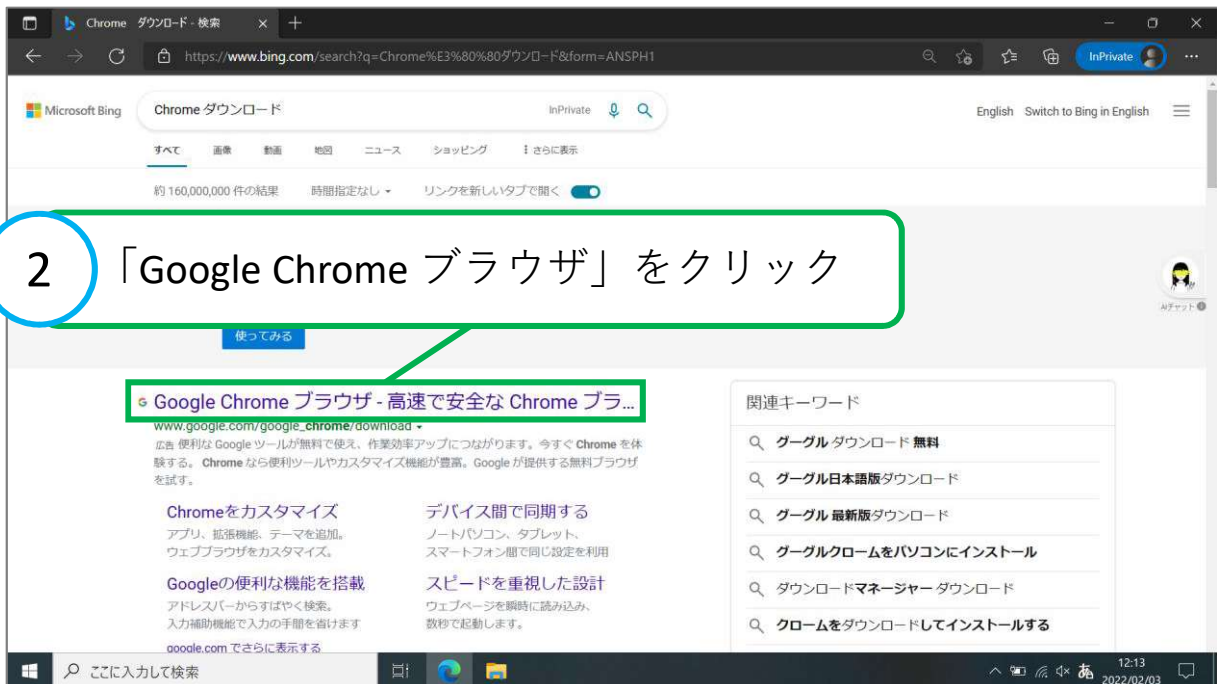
Chrome ダウンロード - 検索

https://www.bing.com/search?q=Chrome%E3%80%80ダウンロード&form=ANSPH1

InPrivate

Microsoft Bing

Chrome ダウンロード

InPrivate

English Switch to Bing in English

すべて 画像 動画 地図 ニュース ショッピング さらに表示

約 160,000,000 件の結果 時間指定なし リンクを新しいタブで開く

2 「Google Chrome ブラウザ」をクリック

AIチャット

使ってみる

Google Chrome ブラウザ - 高速で安全な Chrome ブラ...

www.google.com/google_chrome/download

広告 便利な Google ツールが無料で使え、作業効率アップにつながります。今すぐ Chrome を体験する。Chrome なら便利ツールやカスタマイズ機能が豊富。Google が提供する無料ブラウザを試す。

Chromeをカスタマイズ
アプリ、拡張機能、テーマを追加。ウェブブラウザをカスタマイズ。

デバイス間で同期する
ノートパソコン、タブレット、スマートフォン間で同じ設定を利用

Googleの便利な機能を搭載
アドレスバーからすばやく検索。入力補助機能で入力の手間を省けます

スピードを重視した設計
ウェブページを瞬時に読み込み、数秒で起動します。

google.com でさらに表示する

関連キーワード

グーグル ダウンロード 無料

グーグル日本語版ダウンロード

グーグル 最新版ダウンロード

グーグルクロームをパソコンにインストール

ダウンロードマネージャー ダウンロード

クロームをダウンロードしてインストールする

ここに入力して検索

あ 12:13 2022/02/03